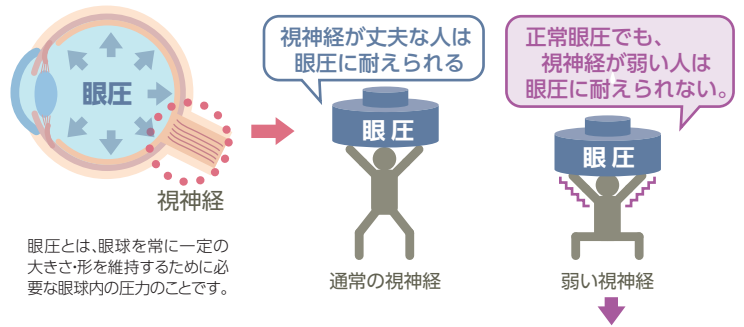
眼圧

視神経

眼圧とは、眼球を常に一定の大きさ・形を維持するために必要な眼球内の圧力のことです。

視神経が丈夫な人は眼圧に耐えられる

眼圧

通常の視神経

正常眼圧でも、視神経が弱い人は眼圧に耐えられない。

眼圧

弱い視神経